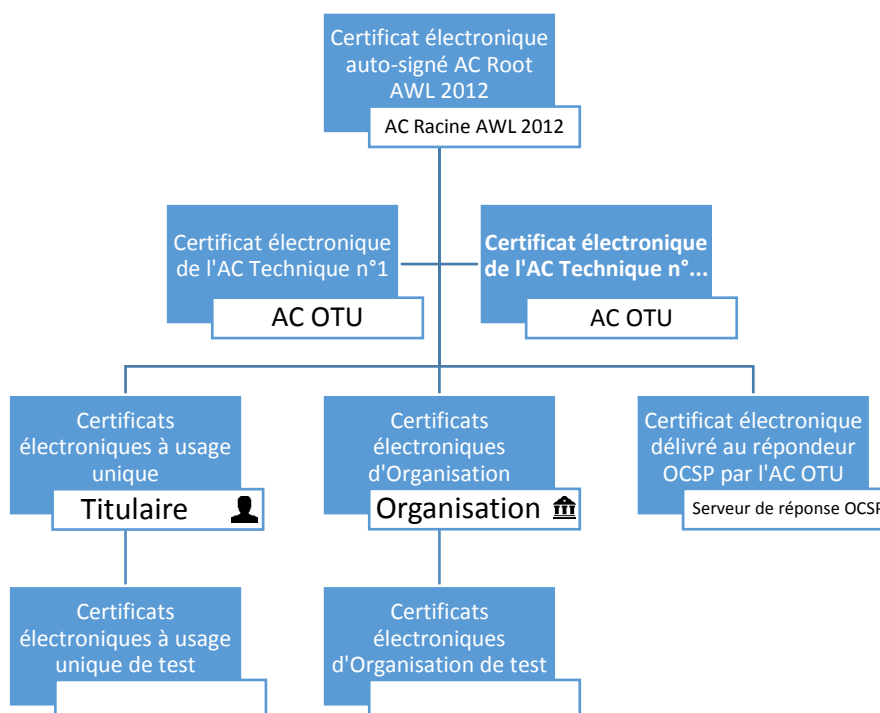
Certificat électronique auto-signé AC Root AWL 2012

AC Racine AWL 2012

Certificat électronique de l'AC Technique n°1

AC OTU

**Certificat électronique de l'AC Technique n°...**

AC OTU

Certificats électroniques à usage unique

Titulaire

Certificats électroniques d'Organisation

Organisation

Certificat électronique délivré au répondeur OCSP par l'AC OTU

Serveur de réponse OCSP

Certificats électroniques à usage unique de test

Certificats électroniques d'Organisation de test